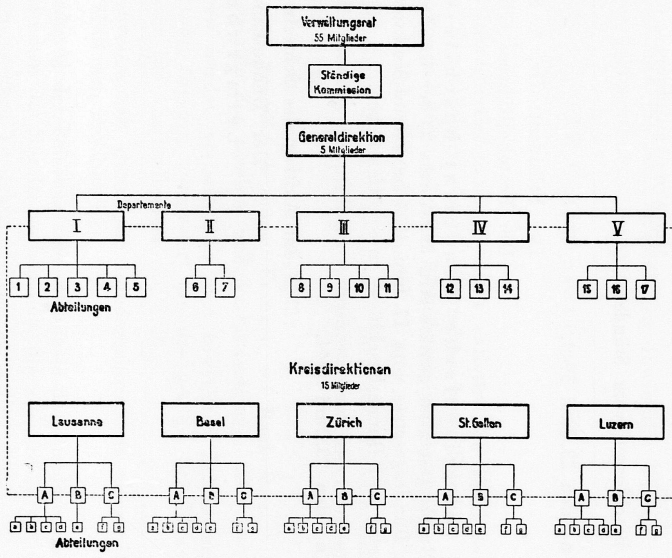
Verwaltungsrat
55 Mitglieder

Ständige Kommission

Generaldirektion
5 Mitglieder

Departemente

I

II

III

IV

V

1 2 3 4 5

Abteilungen

6 7

8 9 10 11

12 13 14

15 16 17

Kreisdirektionen
15 Mitglieder

Lausanne

Basel

Zürich

St. Gallen

Luzern

A B C

a b c d e f g

A B C

a b c d e f g

A B C

a b c d e f g

A B C

a b c d e f g

A B C

a b c d e f g

Abteilungen